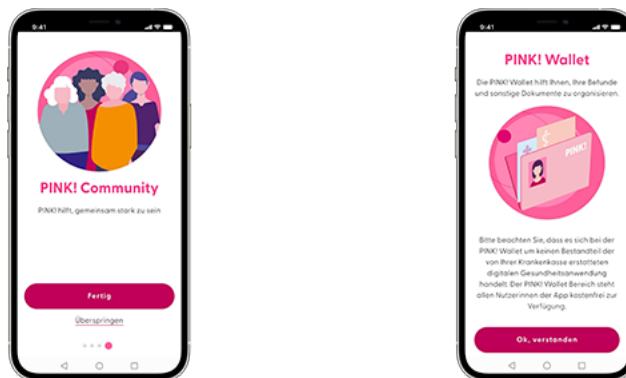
9:41

PINK! Community

PINK! hilft, gemeinsam stark zu sein

Fertig

Überspringen

9:41

PINK! Wallet

Die PINK! Wallet hilft Ihnen, Ihre Befunde und sonstige Dokumente zu organisieren.

PINK!

Bitte beachten Sie, dass es sich bei der PINK! Wallet um keinen Bestandteil der von Ihrer Krankenkasse erstatteten digitalen Gesundheitsanwendung handelt. Der PINK! Wallet Bereich steht allen Nutzerinnen der App kostenfrei zur Verfügung.

Ok, verstanden